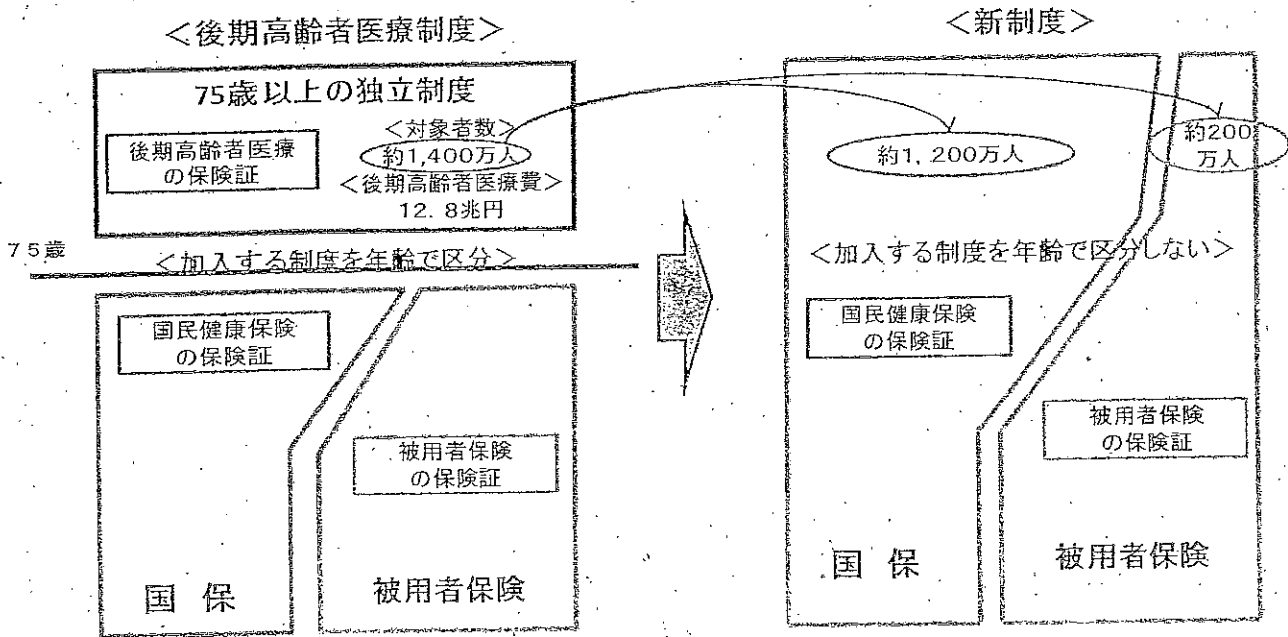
<後期高齢者医療制度>

75歳以上の独立制度

後期高齢者医療の保険証

<対象者数>
約1,400万人
<後期高齢者医療費>
12．8兆円

75歳

<加入する制度を年齢で区分>

国民健康保険の保険証

被用者保険の保険証

国 保

被用者保険

<新制度>

約1，200万人

約200万人

<加入する制度を年齢で区分しない>

国民健康保険の保険証

被用者保険の保険証

国 保

被用者保険